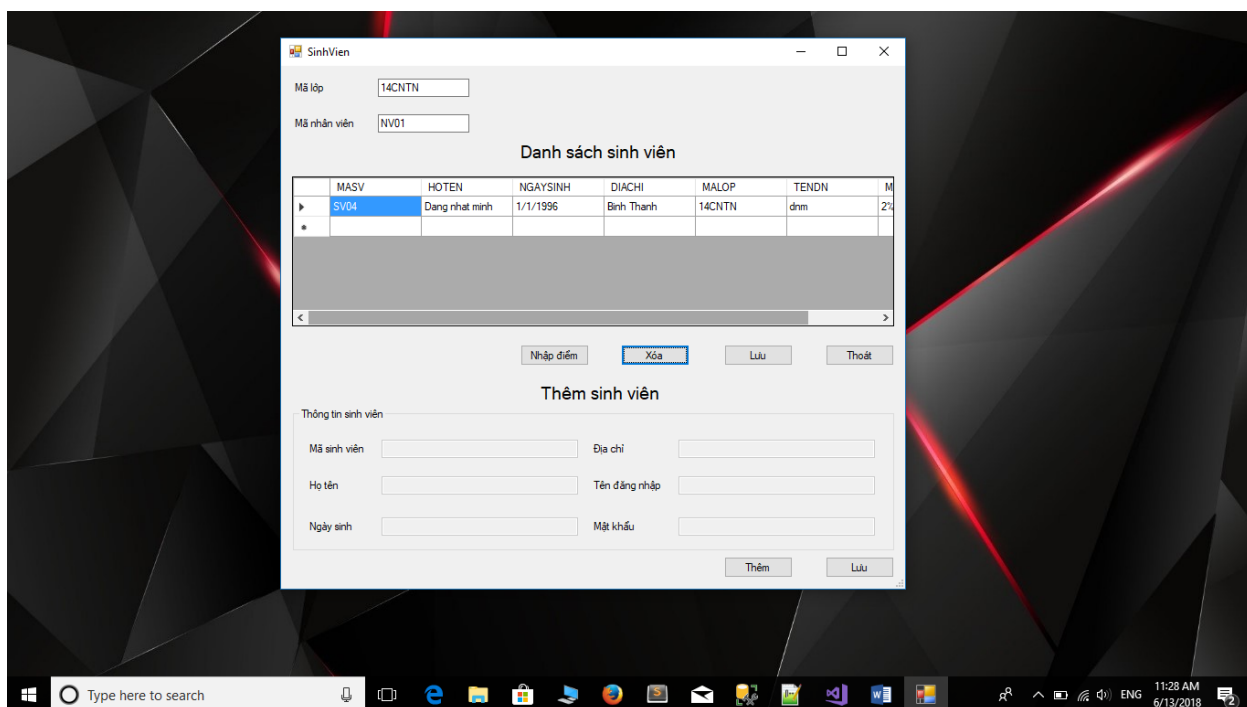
SinhVien

Mã lớp 14CNTN

Mã nhân viên NV01

Danh sách sinh viên

| | MASV | HOTEN | NGAYSINH | DIACHI | MALOP | TENDN | M |
|---|---|---|---|---|---|---|---|
| ▸ | SV04 | Dang nhat minh | 1/1/1996 | Binh Thanh | 14CNTN | dnm | 2' |
| * | | | | | | | |

Nhập điểm Xóa Lưu Thoát

Thêm sinh viên

Thông tin sinh viên

Mã sinh viên
Địa chỉ
Họ tên
Tên đăng nhập
Ngày sinh
Mật khẩu

Thêm Lưu

Type here to search

ENG 11:28 AM 6/13/2018 2